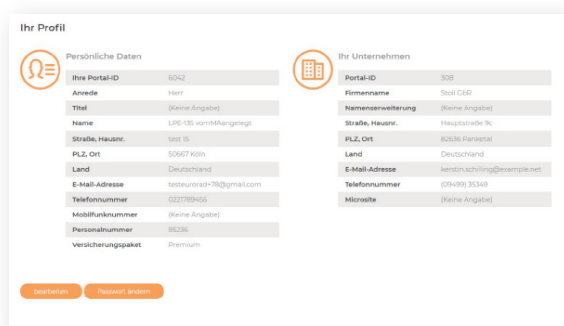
Ihr Profil

Persönliche Daten

| | |
|---|---|
| Ihre Portal-ID | 6042 |
| Anrede | Herr |
| Titel | (Keine Angabe) |
| Name | LPE-135 vorrnMangelegt |
| Straße, Hausnr. | test 15 |
| PLZ, Ort | 50667 Köln |
| Land | Deutschland |
| E-Mail-Adresse | testeurorad+78@gmail.com |
| Telefonnummer | 0221789456 |
| Mobilfunknummer | (Keine Angabe) |
| Personalnummer | 85236 |
| Versicherungspaket | Premium |

Ihr Unternehmen

| | |
|---|---|
| Portal-ID | 308 |
| Firmenname | Stoll GbR |
| Namenserweiterung | (Keine Angabe) |
| Straße, Hausnr. | Hauptstraße 9c |
| PLZ, Ort | 82636 Pankotal |
| Land | Deutschland |
| E-Mail-Adresse | kerstin.schilling@example.net |
| Telefonnummer | (09499) 35349 |
| Microsite | (Keine Angabe) |

bearbeiten

Passwort ändern